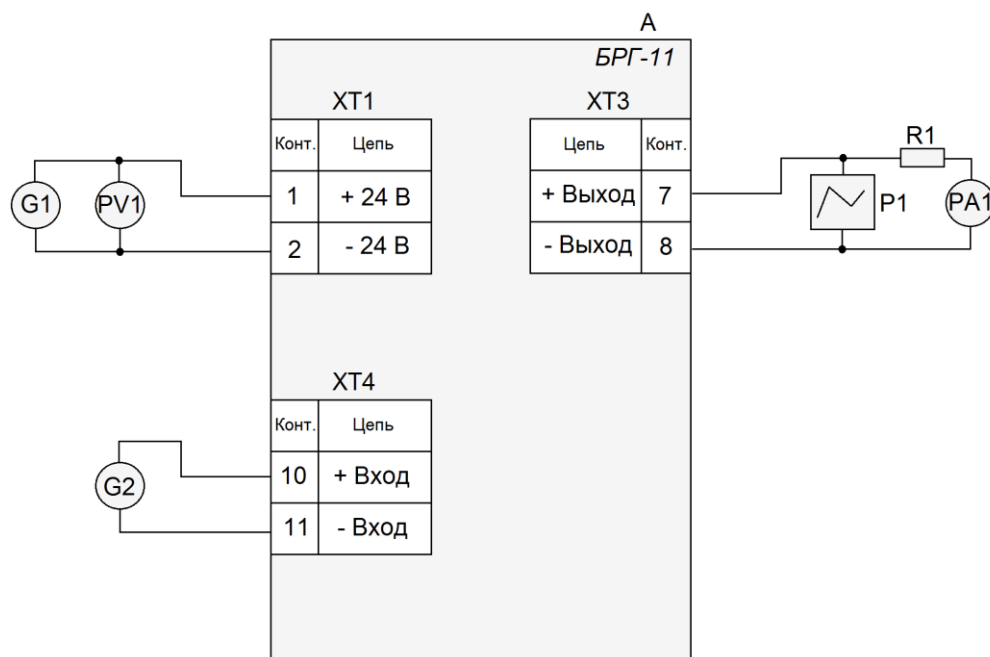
A

БРГ-11

XT1

| Конт. | Цепь |
|---|---|
| 1 | + 24 В |
| 2 | - 24 В |

G1
PV1

XT3

| Цепь | Конт. |
|---|---|
| + Выход | 7 |
| - Выход | 8 |

R1
P1
PA1

XT4

| Конт. | Цепь |
|---|---|
| 10 | + Вход |
| 11 | - Вход |

G2